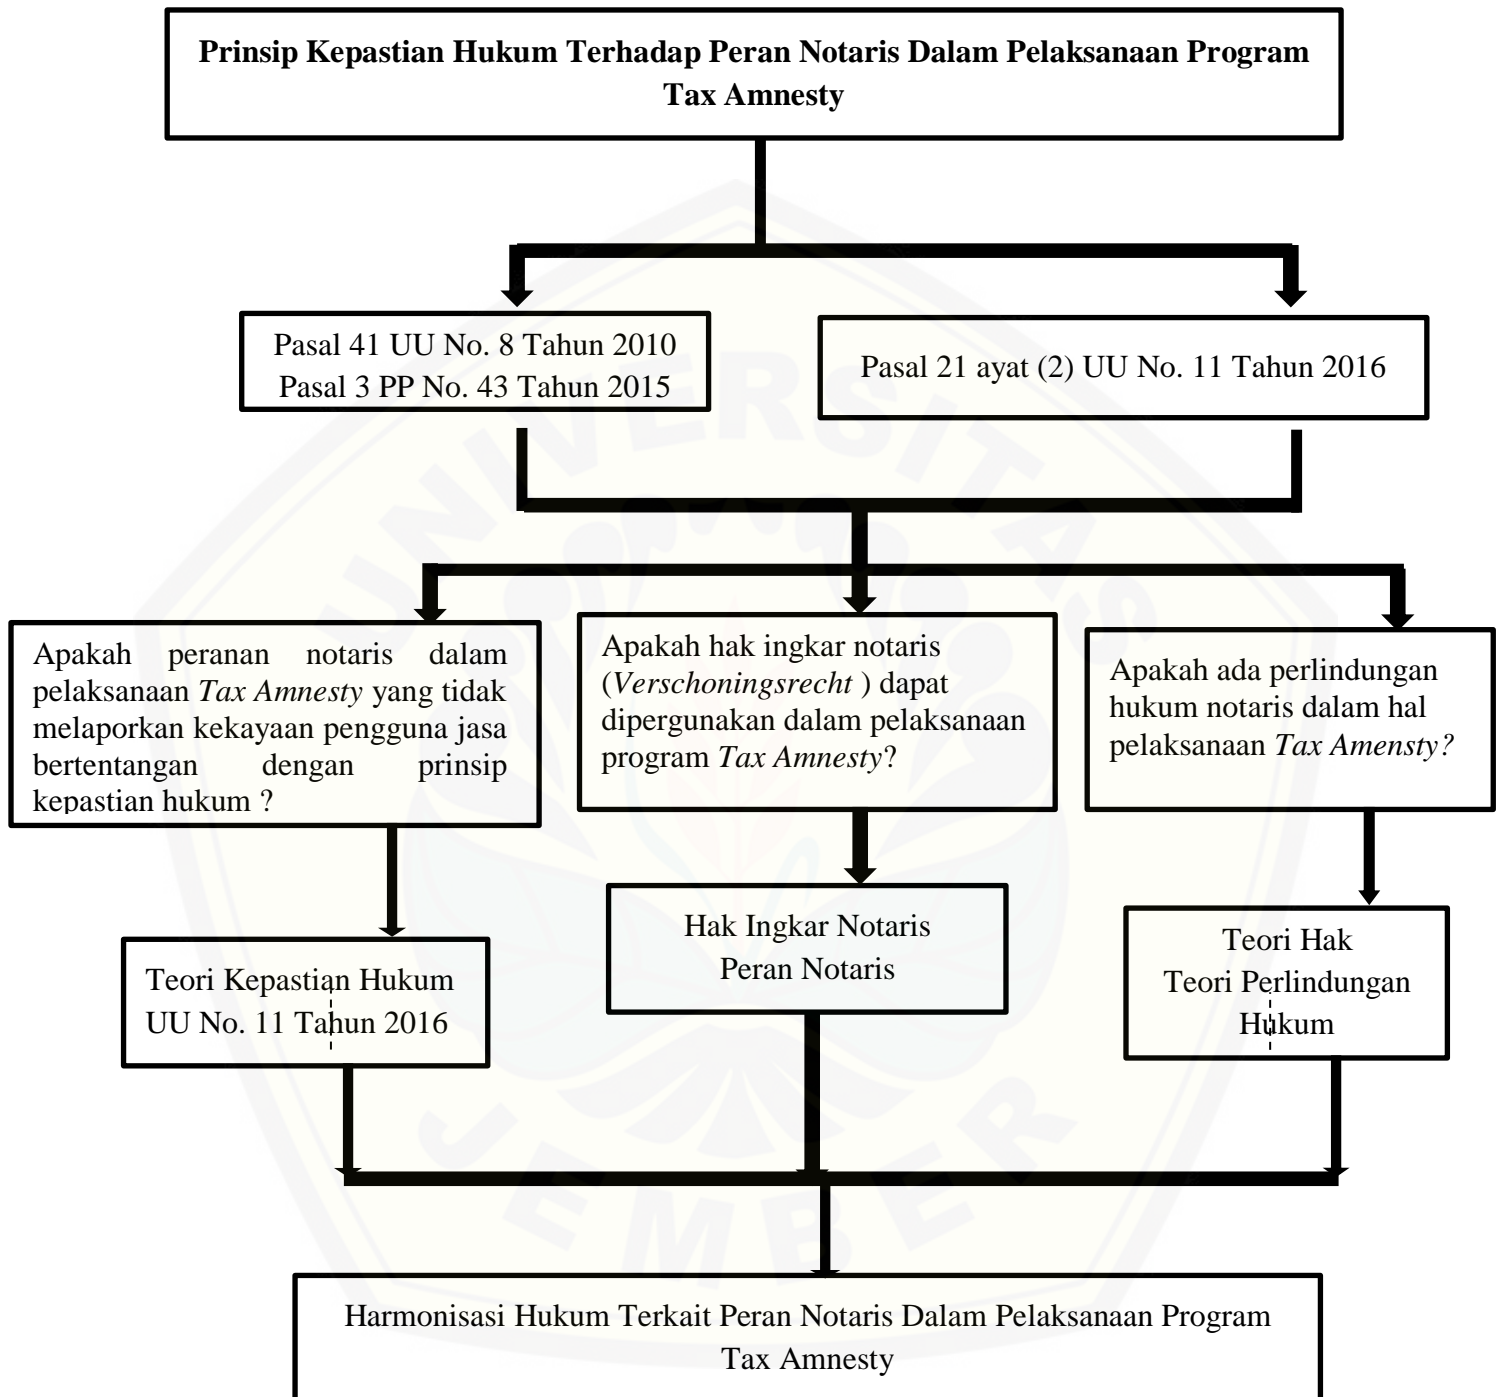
**Prinsip Kepastian Hukum Terhadap Peran Notaris Dalam Pelaksanaan Program Tax Amnesty**

Pasal 41 UU No. 8 Tahun 2010
Pasal 3 PP No. 43 Tahun 2015

Pasal 21 ayat (2) UU No. 11 Tahun 2016

Apakah peranan notaris dalam pelaksanaan *Tax Amnesty* yang tidak melaporkan kekayaan pengguna jasa bertentangan dengan prinsip kepastian hukum ?

Apakah hak ingkar notaris (*Verschoningsrecht* ) dapat dipergunakan dalam pelaksanaan program *Tax Amnesty*?

Apakah ada perlindungan hukum notaris dalam hal pelaksanaan *Tax Amensty?*

Teori Kepastian Hukum
UU No. 11 Tahun 2016

Hak Ingkar Notaris
Peran Notaris

Teori Hak
Teori Perlindungan Hukum

Harmonisasi Hukum Terkait Peran Notaris Dalam Pelaksanaan Program Tax Amnesty